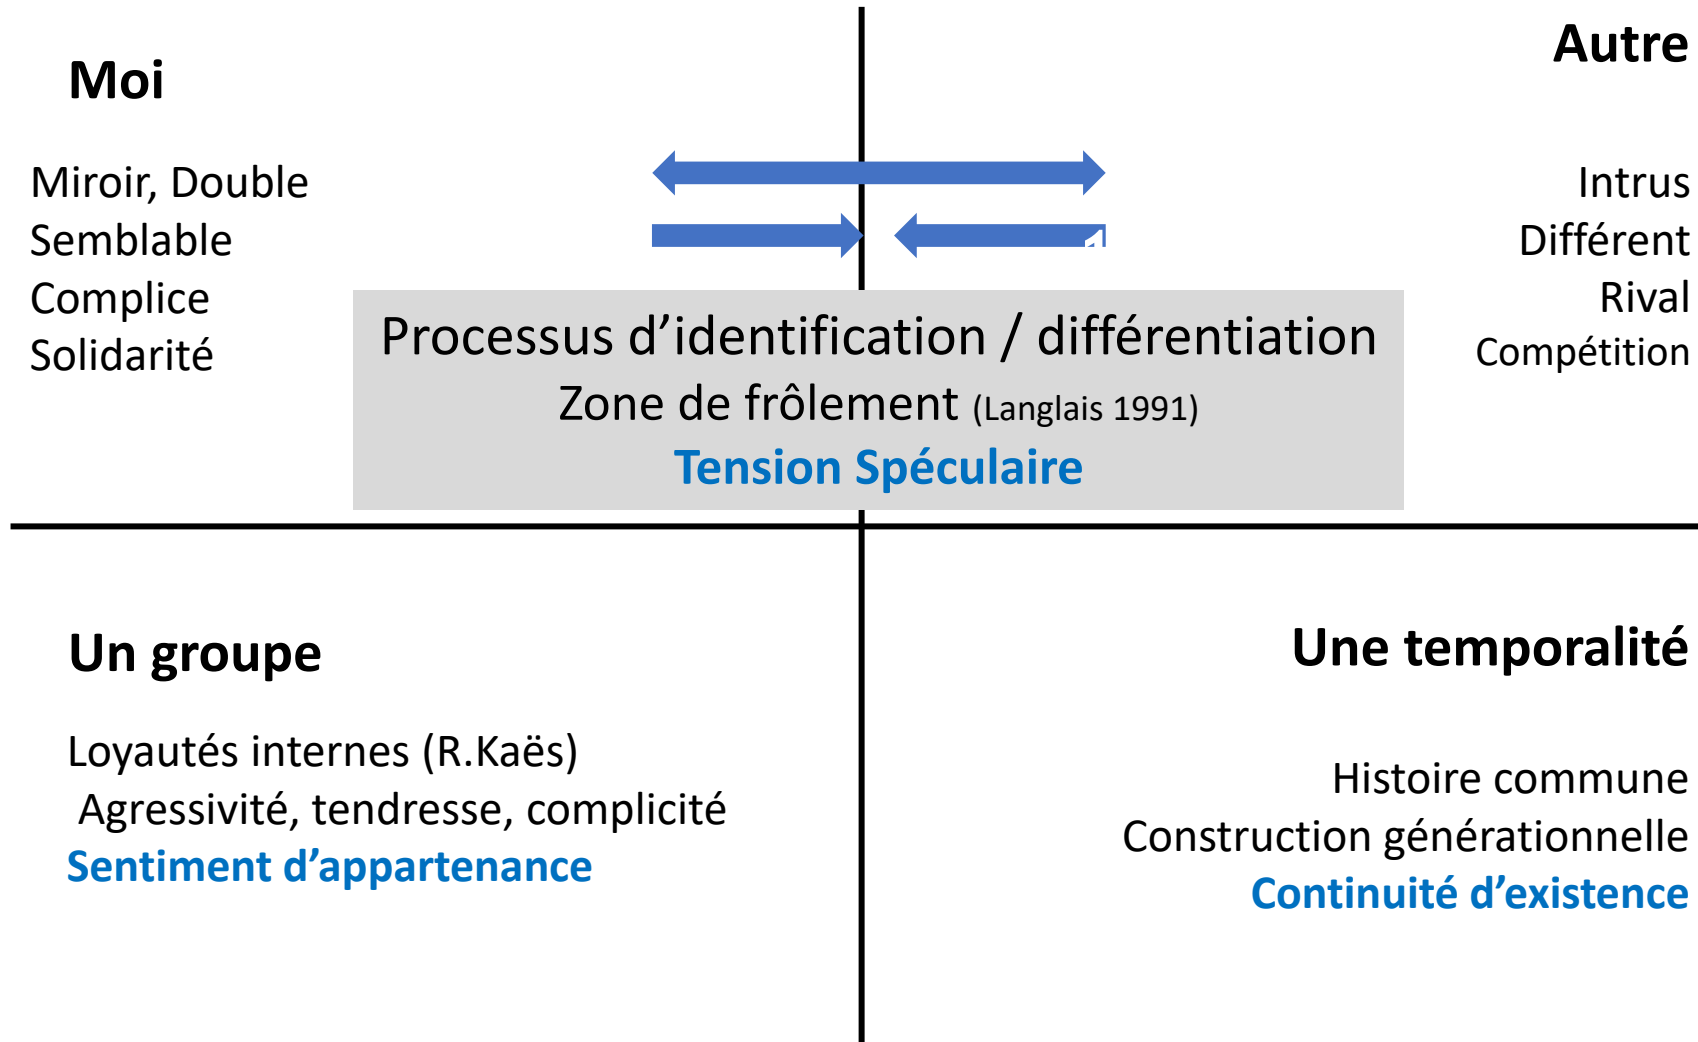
Moi

Miroir, Double
Semblable
Complice
Solidarité

Autre

Intrus
Différent
Rival
Compétition

Processus d’identification / différentiation
Zone de frôlement (Langlais 1991)
Tension Spéculaire

Un groupe

Loyautés internes (R.Kaës)
Agressivité, tendresse, complicité
Sentiment d’appartenance

Une temporalité

Histoire commune
Construction générationnelle
Continuité d’existence